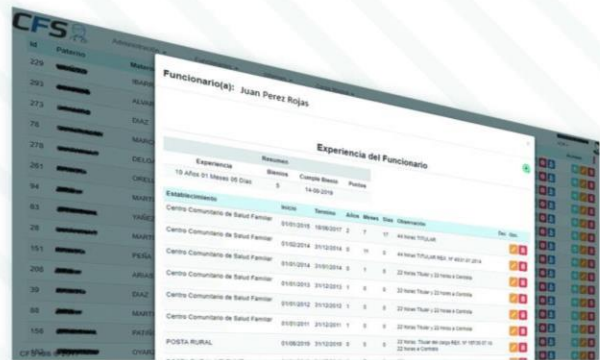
CFS

Id Paterno Materno

229
293
273
78
273
261
94
83
28
151
208
39
86
156

Funcionario(a): Juan Perez Rojas

Experiencia del Funcionario

Resumen

| Experiencia | Bienios | Cumple Bienio | Puntos |
|---|---|---|---|
| 19 Años 01 Meses 05 Dias | 5 | 14-09-2019 | |

| Establecimiento | Inicio | Termino | Años | Meses | Dias | Observación | Doc | Ops |
|---|---|---|---|---|---|---|---|---|
| Centro Comunitario de Salud Familiar | 01/01/2018 | 18/08/2017 | 2 | 7 | 17 | 44 horas TITULAR | | |
| Centro Comunitario de Salud Familiar | 01/02/2014 | 31/12/2014 | 0 | 11 | 0 | 44 horas TITULAR RES. N° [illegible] | | |
| Centro Comunitario de Salud Familiar | 01/01/2014 | 31/01/2014 | 0 | 1 | 0 | 22 horas Titular y 22 horas a Contrata | | |
| Centro Comunitario de Salud Familiar | 01/01/2013 | 31/12/2013 | 1 | 0 | 0 | 22 horas Titular y 22 horas a Contrata | | |
| Centro Comunitario de Salud Familiar | 01/01/2012 | 31/12/2012 | 1 | 0 | 0 | 22 horas Titular y 22 horas a Contrata | | |
| Centro Comunitario de Salud Familiar | 01/01/2011 | 31/12/2011 | 1 | 0 | 0 | 22 horas Titular y 22 horas a Contrata | | |
| POSTA RURAL | 01/06/2010 | 31/12/2010 | 0 | 7 | 0 | 22 horas Titular en cargo RES. N° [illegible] 22 horas a Contrata | | |